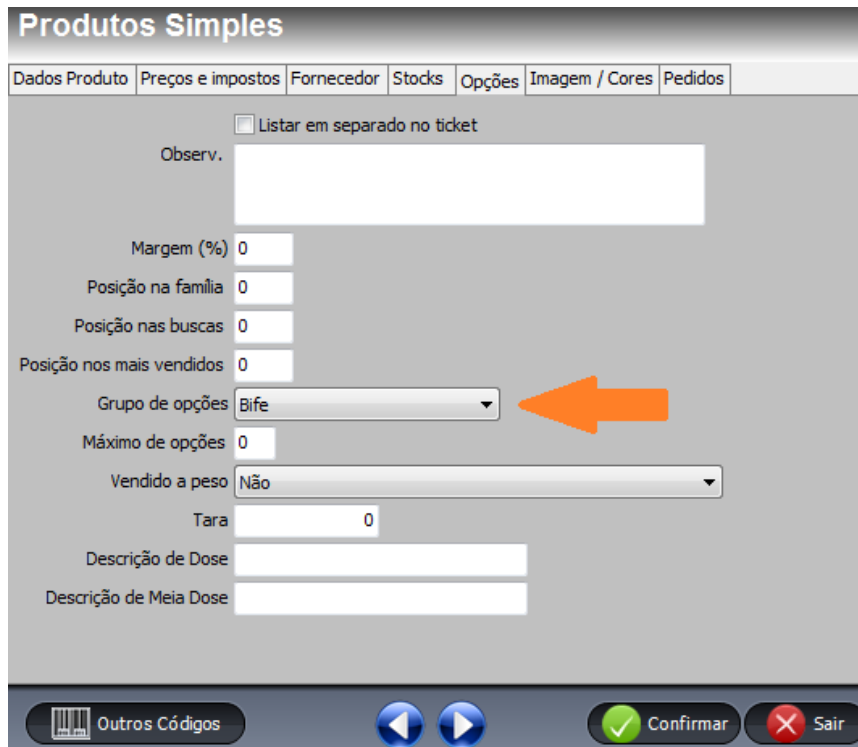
Produtos Simples

Dados Produto | Preços e impostos | Fornecedor | Stocks | Opções | Imagem / Cores | Pedidos

Listar em separado no ticket

Observ.

Margem (%) 0

Posição na família 0

Posição nas buscas 0

Posição nos mais vendidos 0

Grupo de opções Bife

Máximo de opções 0

Vendido a peso Não

Tara 0

Descrição de Dose

Descrição de Meia Dose

Outros Códigos

Confirmar

Sair